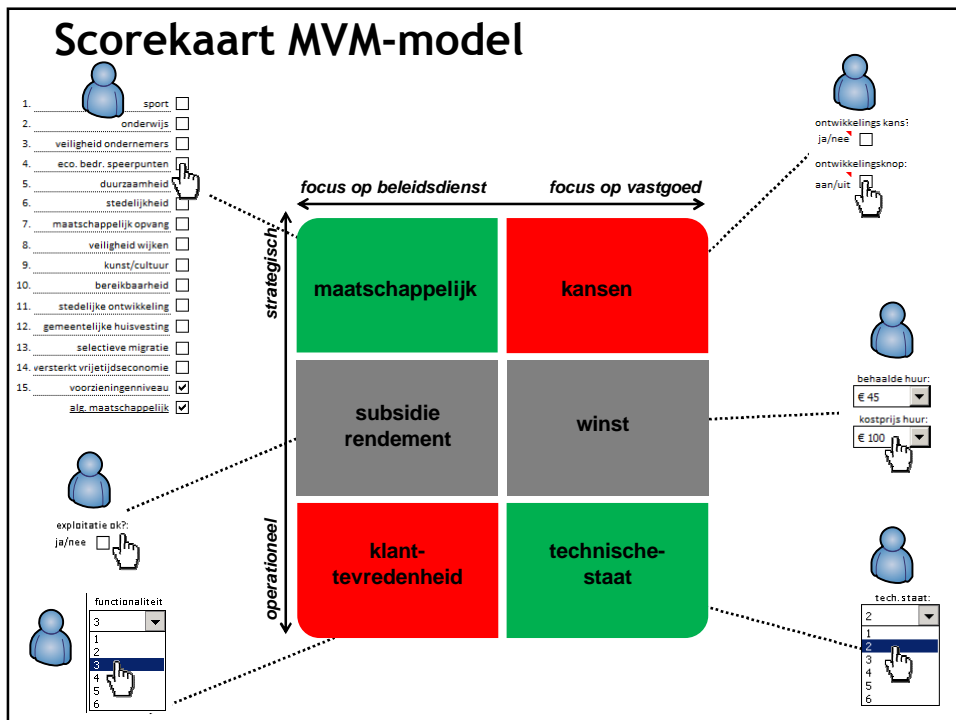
Scorekaart MVM-model

1. sport
2. onderwijs
3. veiligheid ondernemers
4. eco. bedr. speerpunten
5. duurzaamheid
6. stedelijkheid
7. maatschappelijk opvang
8. veiligheid wijken
9. kunst/cultuur
10. bereikbaarheid
11. stedelijke ontwikkeling
12. gemeentelijke huisvesting
13. selectieve migratie
14. versterkt vrijetijdseconomie
15. voorzieningenniveau
alg. maatschappelijk

ontwikkelings kans:
ja/nee

ontwikkelingsknop:
aan/uit

focus op beleidsdienst

focus op vastgoed

strategisch

operationeel

| maatschappelijk | kansen |
|---|---|
| subsidie rendement | winst |
| klant-tevredenheid | technische-staat |

behaalde huur:
€ 45

kostprijs huur:
€ 100

exploitatie ok?:
ja/nee

functionaliteit
3
1
2
3
4
5
6

tech. staat:
2
1
2
3
4
5
6